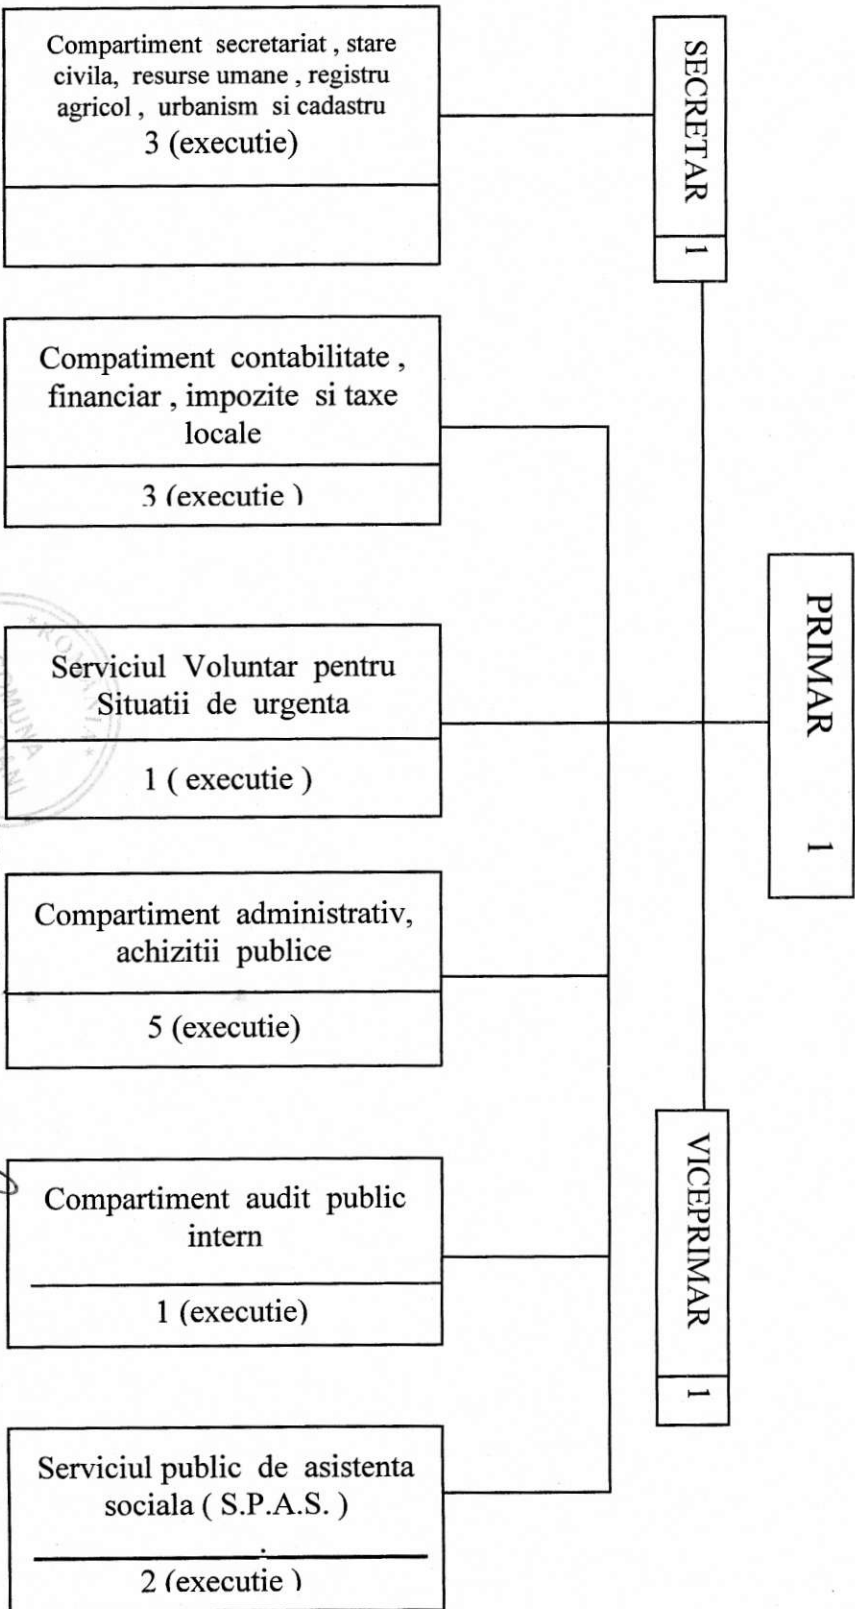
Compartiment secretariat , stare civila, resurse umane , registru agricol , urbanism si cadastru
3 (executie)

SECRETAR
1

Compatiment contabilitate , financiar , impozite si taxe locale
3 (executie )

Serviciul Voluntar pentru Situatii de urgenta
1 ( executie )

PRIMAR
1

Compartiment administrativ, achizitii publice
5 (executie)

Compartiment audit public intern
1 (executie)

VICEPRIMAR
1

Serviciul public de asistenta sociala ( S.P.A.S. )
2 (executie )